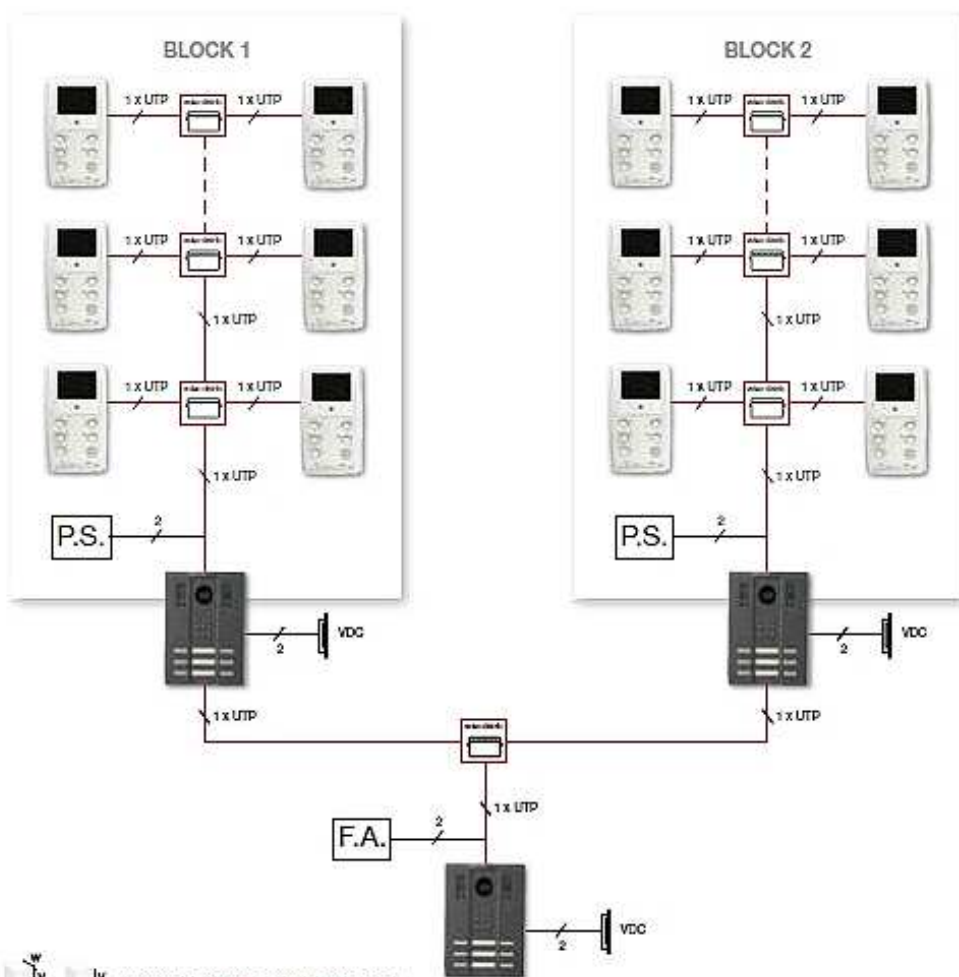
BLOCK 1

1 x UTP
1 x UTP
1 x UTP
1 x UTP
1 x UTP
1 x UTP
1 x UTP
1 x UTP

P.S.
2

VDC
2

1 x UTP

BLOCK 2

1 x UTP
1 x UTP
1 x UTP
1 x UTP
1 x UTP
1 x UTP
1 x UTP
1 x UTP

P.S.
2

VDC
2

1 x UTP

1 x UTP

F.A.
2

VDC
2

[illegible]